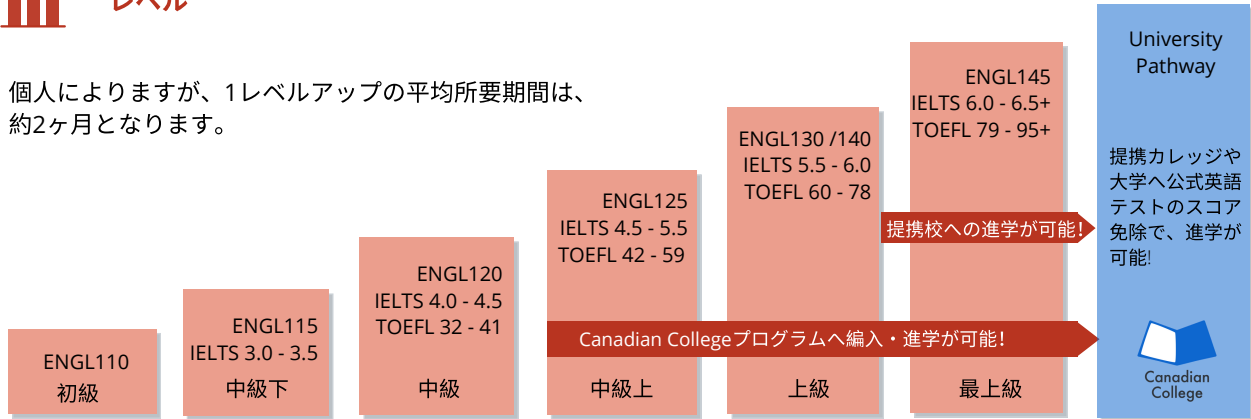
レベル

個人によりますが、1レベルアップの平均所要期間は、約2ヶ月となります。

ENGL110
初級

ENGL115
IELTS 3.0 - 3.5
中級下

ENGL120
IELTS 4.0 - 4.5
TOEFL 32 - 41
中級

ENGL125
IELTS 4.5 - 5.5
TOEFL 42 - 59
中級上

ENGL130 /140
IELTS 5.5 - 6.0
TOEFL 60 - 78
上級

ENGL145
IELTS 6.0 - 6.5+
TOEFL 79 - 95+
最上級

提携校への進学が可能!

Canadian Collegeプログラムへ編入・進学が可能!

University Pathway

提携カレッジや大学へ公式英語テストのスコア免除で、進学が可能!

Canadian College